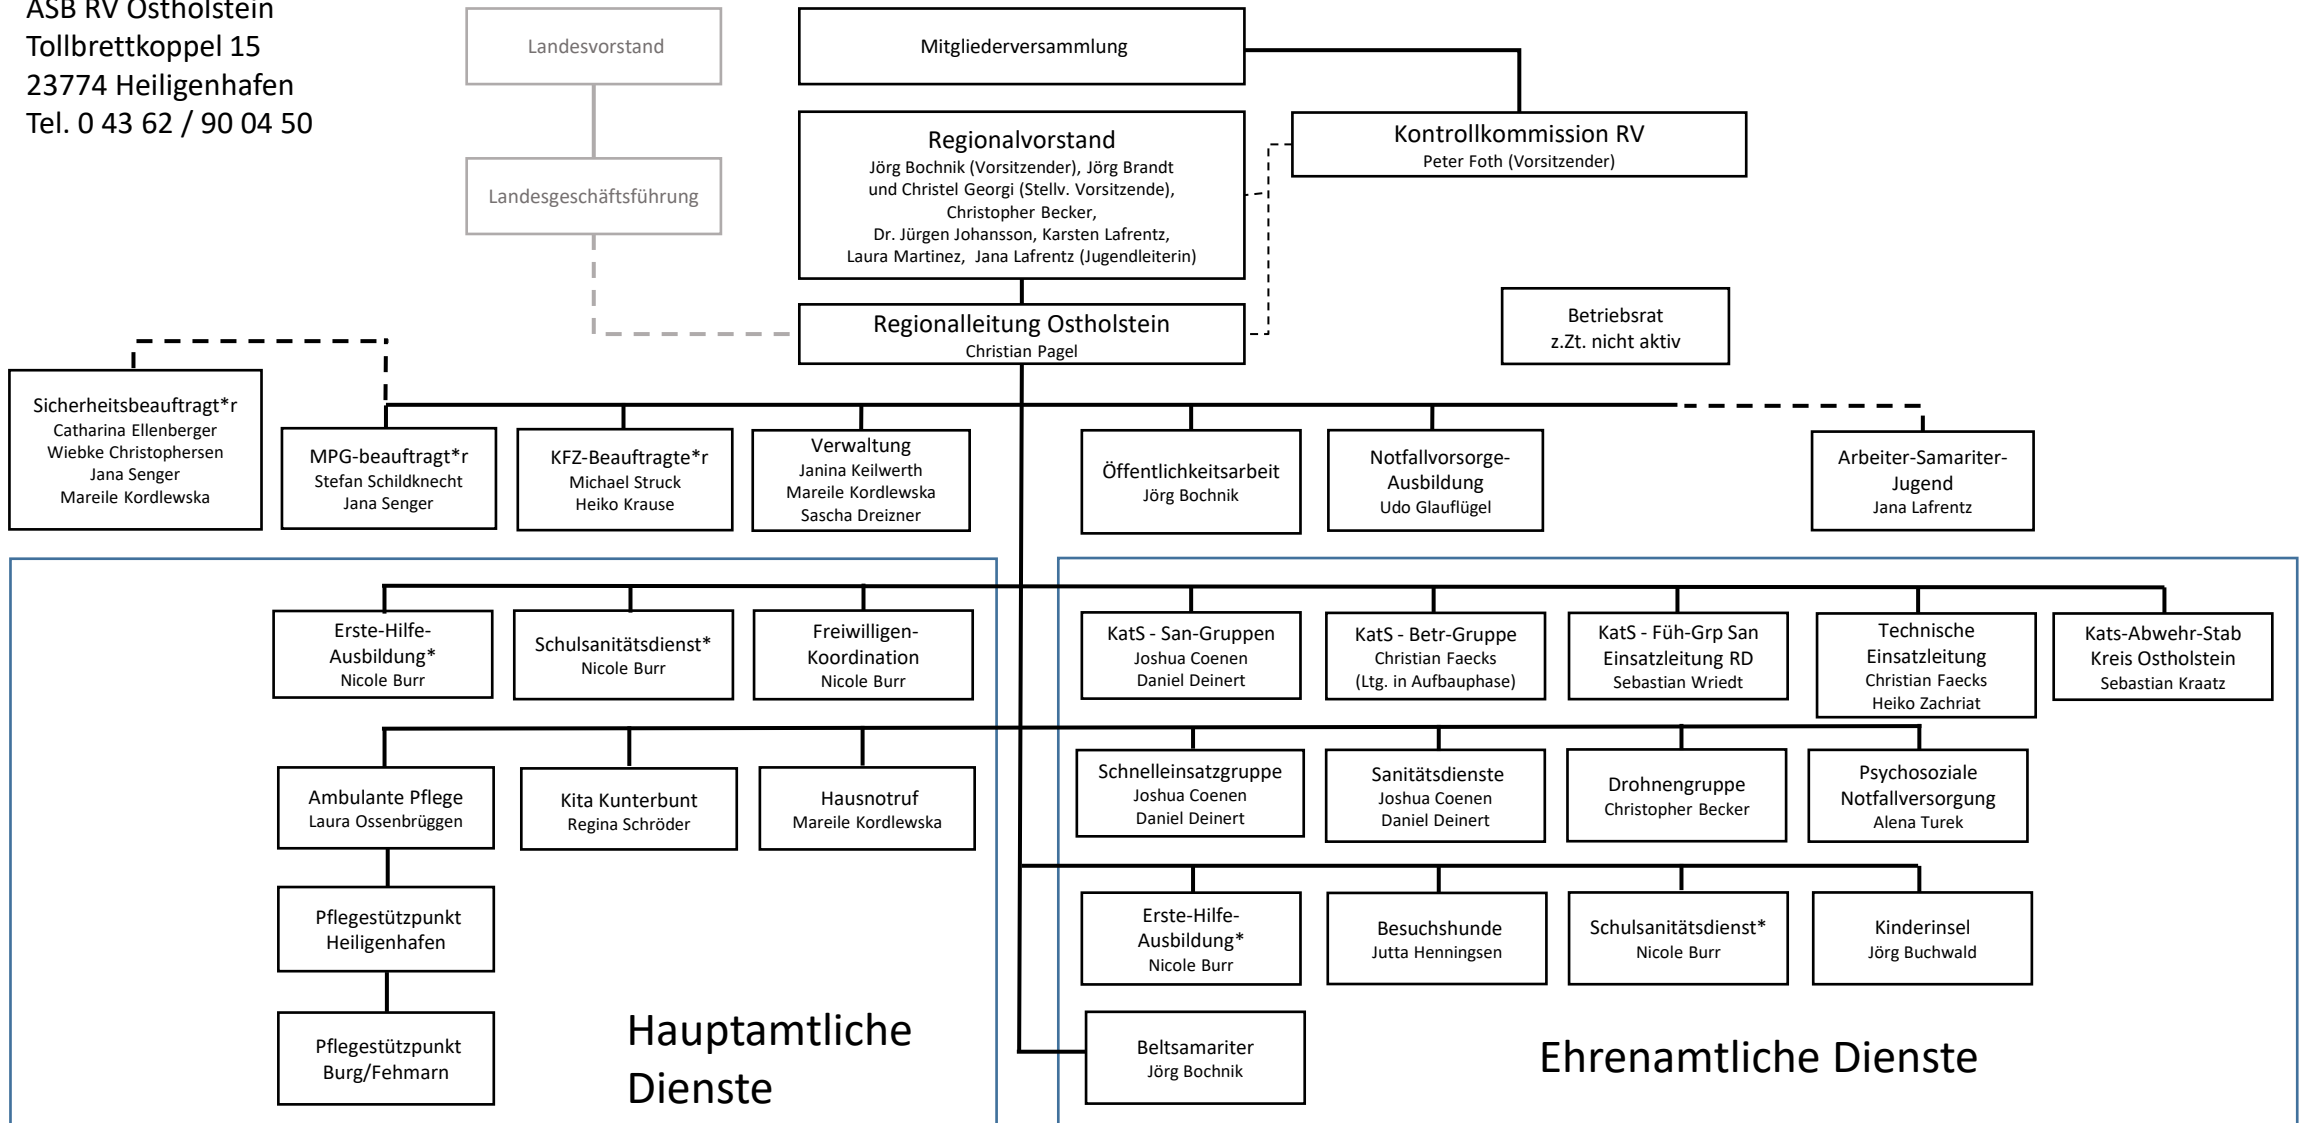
ASB RV Ostholstein
Tollbrettkoppel 15
23774 Heiligenhafen
Tel. 0 43 62 / 90 04 50

Landesvorstand

Landesgeschäftsführung

Mitgliederversammlung

Regionalvorstand
Jörg Bochnik (Vorsitzender), Jörg Brandt und Christel Georgi (Stellv. Vorsitzende), Christopher Becker, Dr. Jürgen Johansson, Karsten Lafrentz, Laura Martinez, Jana Lafrentz (Jugendleiterin)

Kontrollkommission RV
Peter Foth (Vorsitzender)

Regionalleitung Ostholstein
Christian Pagel

Betriebsrat
z.Zt. nicht aktiv

Sicherheitsbeauftragt*r
Catharina Ellenberger
Wiebke Christophersen
Jana Senger
Mareile Kordlewska

MPG-beauftragt*r
Stefan Schildknecht
Jana Senger

KFZ-Beauftragte*r
Michael Struck
Heiko Krause

Verwaltung
Janina Keilwerth
Mareile Kordlewska
Sascha Dreizner

Öffentlichkeitsarbeit
Jörg Bochnik

Notfallvorsorge-Ausbildung
Udo Glauflügel

Arbeiter-Samariter-Jugend
Jana Lafrentz

Erste-Hilfe-Ausbildung*
Nicole Burr

Schulsanitätsdienst*
Nicole Burr

Freiwilligen-Koordination
Nicole Burr

Ambulante Pflege
Laura Ossenbrüggen

Kita Kunterbunt
Regina Schröder

Hausnotruf
Mareile Kordlewska

Pflegestützpunkt Heiligenhafen

Pflegestützpunkt Burg/Fehmarn

Hauptamtliche Dienste

KatS - San-Gruppen
Joshua Coenen
Daniel Deinert

KatS - Betr-Gruppe
Christian Faecks
(Ltg. in Aufbauphase)

KatS - Füh-Grp San Einsatzleitung RD
Sebastian Wriedt

Technische Einsatzleitung
Christian Faecks
Heiko Zachriat

Kats-Abwehr-Stab Kreis Ostholstein
Sebastian Kraatz

Schnelleinsatzgruppe
Joshua Coenen
Daniel Deinert

Sanitätsdienste
Joshua Coenen
Daniel Deinert

Drohnengruppe
Christopher Becker

Psychosoziale Notfallversorgung
Alena Turek

Erste-Hilfe-Ausbildung*
Nicole Burr

Besuchshunde
Jutta Henningsen

Schulsanitätsdienst*
Nicole Burr

Kinderinsel
Jörg Buchwald

Beltsamariter
Jörg Bochnik

Ehrenamtliche Dienste